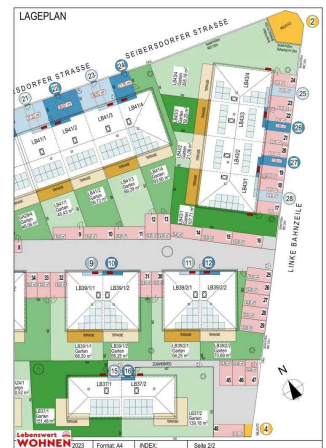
LAGEPLAN

SEIBERSDORFER STRASSE

SDORFER STRASSE

2

21 22 23 24

25

26

27

28

LB41/1 LB41/2 LB41/3 LB41/4

LB43/1 LB43/2 LB43/3 LB43/4

LINKE BAHNZEILE

9 10 11 12

LB39/1/1 LB39/1/2 LB39/2/1 LB39/2/2

13 14 15 16 17 18

30 31 32 33 34 35

15 16

LB37/1 LB37/2

45 46 47

N

4

Lebenswert WOHNEN

2023 Format: A4 INDEX: Seite 2/2